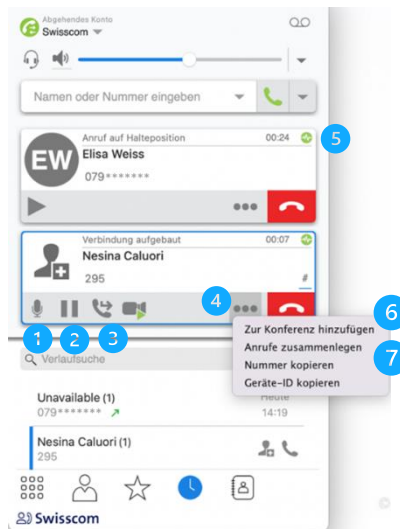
Abgehendes Konto
Swisscom

Namen oder Nummer eingeben

Anruf auf Halteposition 00:24
EW
Elisa Weiss
079*******

5

Verbindung aufgebaut 00:07
Nesina Caluori
295
#

4

1 2 3

6
Zur Konferenz hinzufügen
Anrufe zusammenlegen
7
Nummer kopieren
Geräte-ID kopieren

Verlaufsuche

Unavailable (1) Heute
079******* 14:19

Nesina Caluori (1)
295

Swisscom